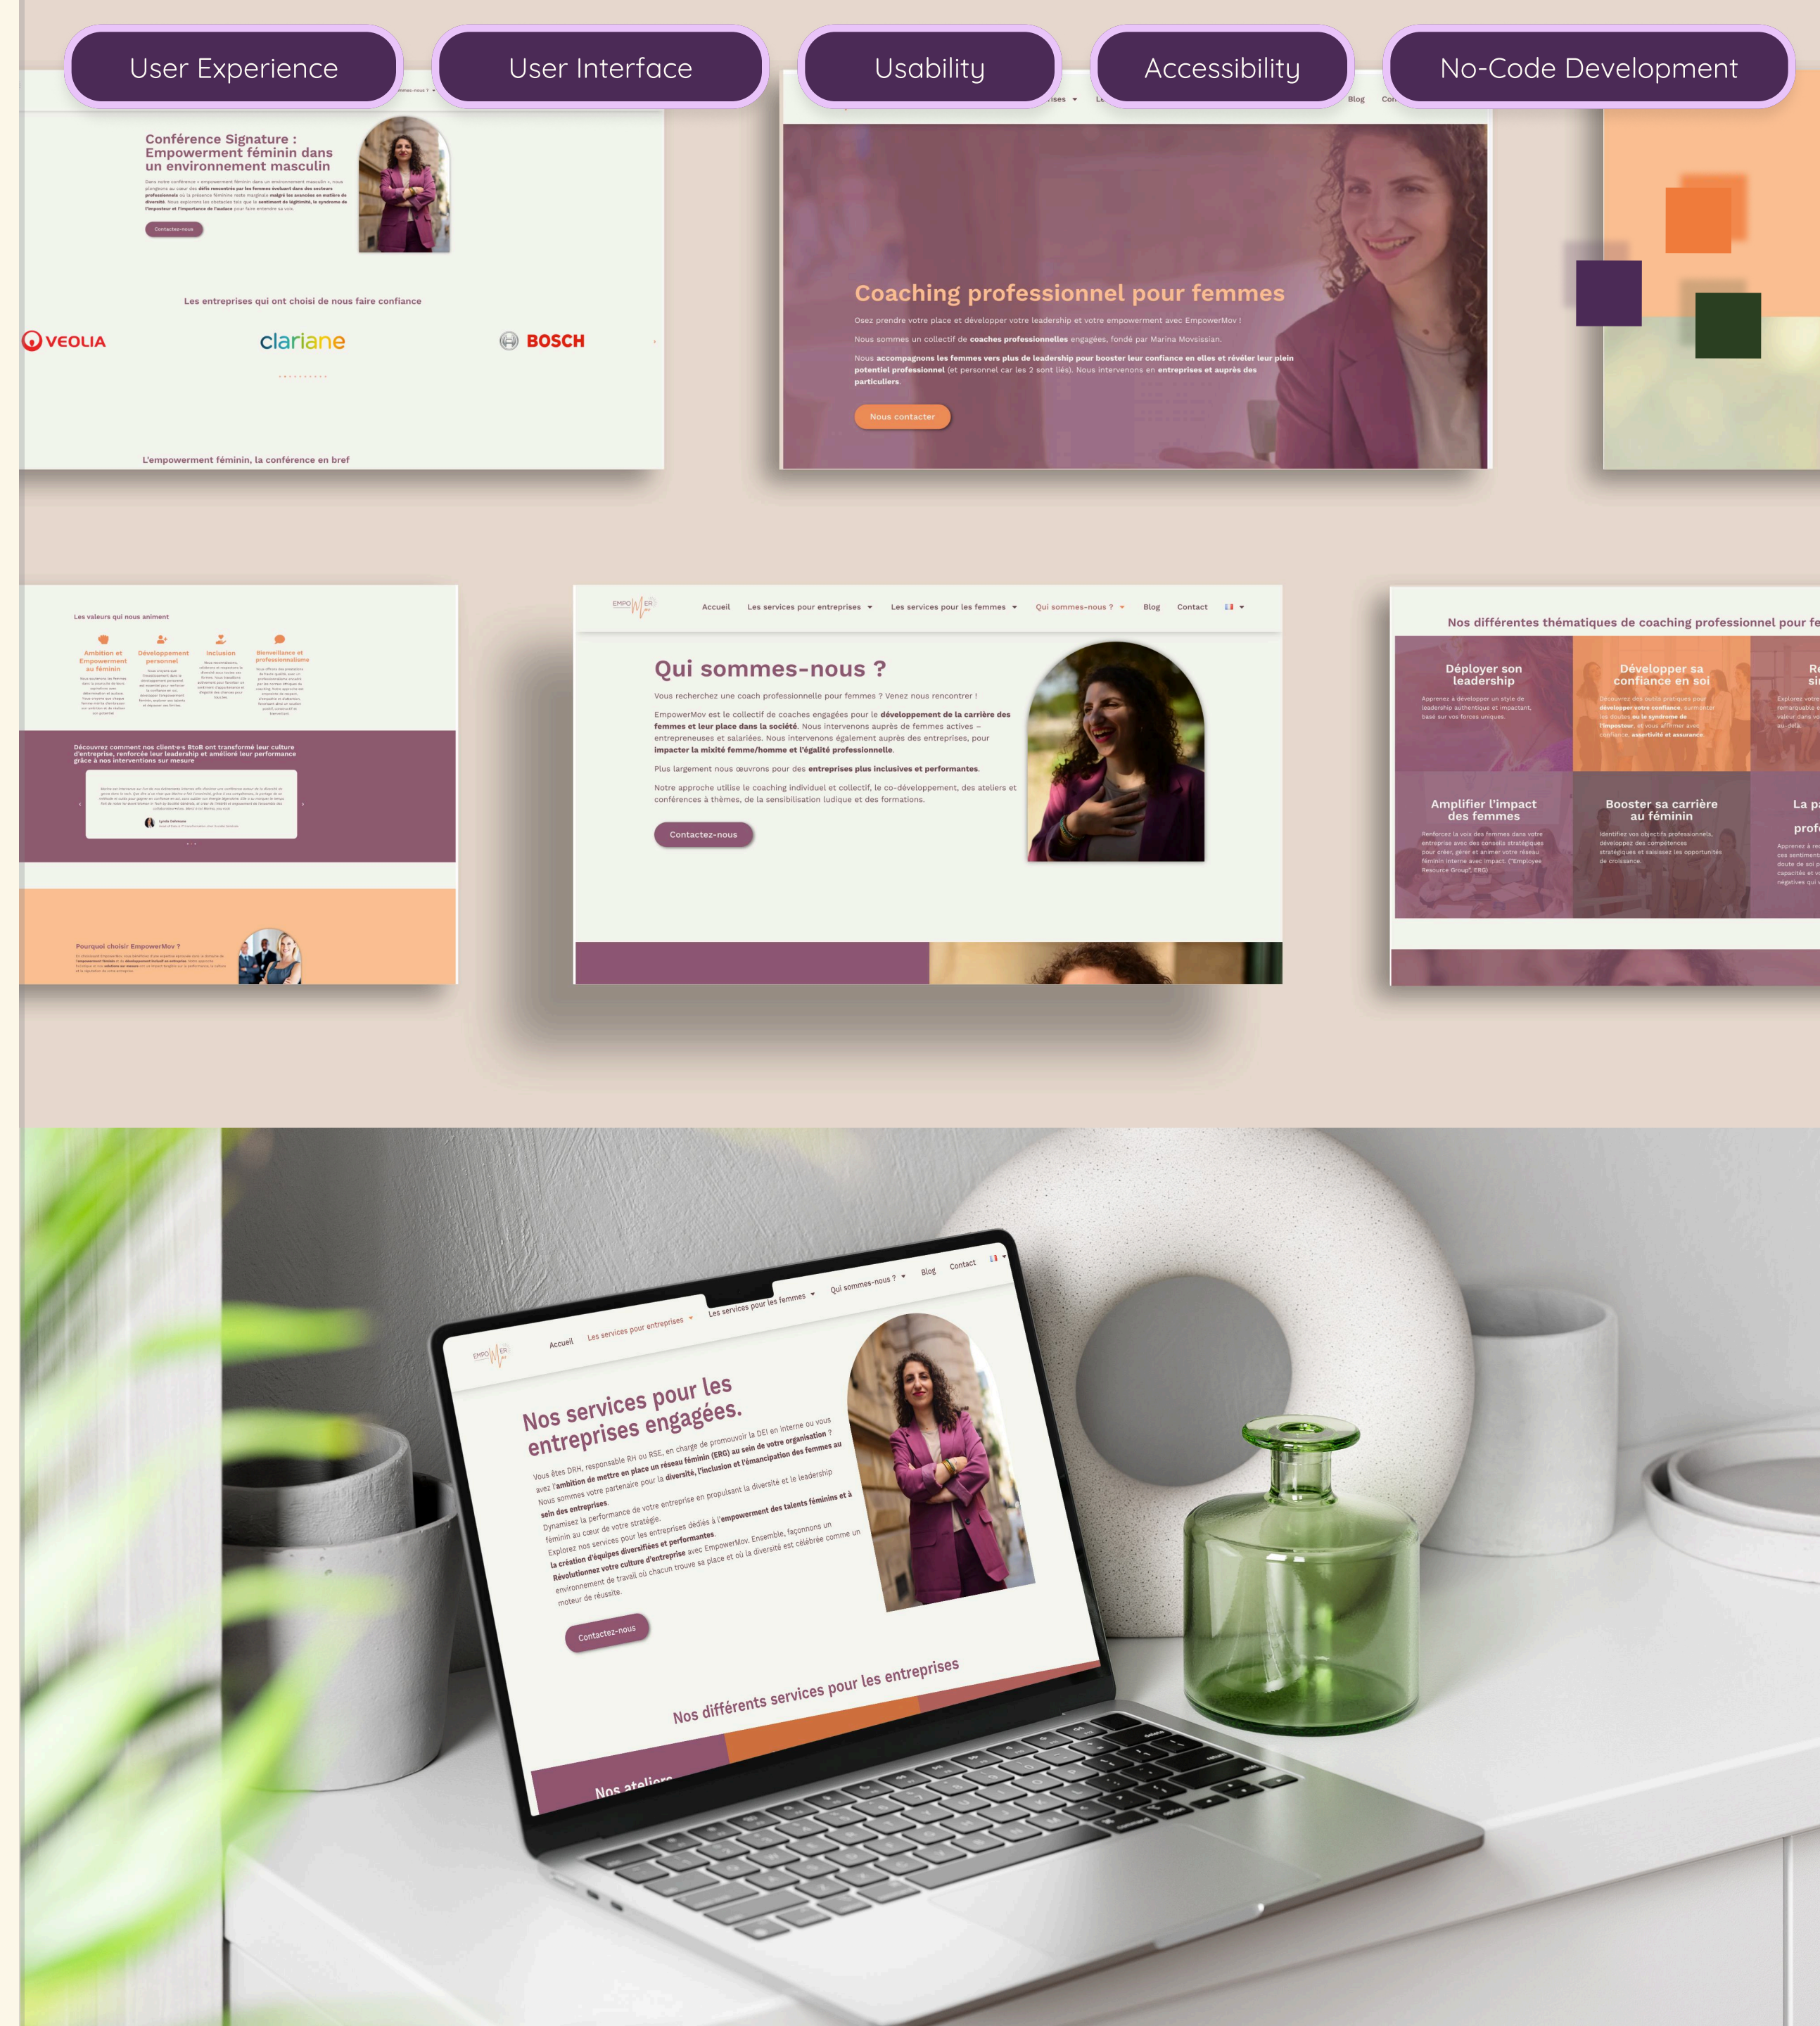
User Experience
User Interface
Usability
Accessibility
No-Code Development

Conférence Signature : Empowerment féminin dans un environnement masculin

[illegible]

Contactez-nous

Les entreprises qui ont choisi de nous faire confiance

VEOLIA
clariane
BOSCH

L'empowerment féminin, la conférence en bref

Blog

Coaching professionnel pour femmes

Osez prendre votre place et développer votre leadership et votre empowerment avec EmpowerMov !

Nous sommes un collectif de coaches professionnelles engagées, fondé par Marina Movsissian.

Nous accompagnons les femmes vers plus de leadership pour booster leur confiance en elles et révéler leur plein potentiel professionnel (et personnel car les 2 sont liés). Nous intervenons en entreprises et auprès des particuliers.

Nous contacter

Les valeurs qui nous animent

Ambition et Empowerment au féminin
Développement personnel
Inclusion
Bienveillance et professionnalisme

Découvrez comment nos client·e·s BtoB ont transformé leur culture d'entreprise, renforcé leur leadership et amélioré leur performance grâce à nos interventions sur mesure

Pourquoi choisir EmpowerMov ?

Accueil Les services pour entreprises Les services pour les femmes Qui sommes-nous ? Blog Contact

Qui sommes-nous ?

Vous recherchez une coach professionnelle pour femmes ? Venez nous rencontrer !

EmpowerMov est le collectif de coaches engagées pour le développement de la carrière des femmes et leur place dans la société. Nous intervenons auprès de femmes actives – entrepreneuses et salariées. Nous intervenons également auprès des entreprises, pour impacter la mixité femme/homme et l'égalité professionnelle.

Plus largement nous œuvrons pour des entreprises plus inclusives et performantes.

Notre approche utilise le coaching individuel et collectif, le co-développement, des ateliers et conférences à thèmes, de la sensibilisation ludique et des formations.

Contactez-nous

Nos différentes thématiques de coaching professionnel pour fe

Déployer son leadership
Apprenez à développer un style de leadership authentique et impactant, basé sur vos forces uniques.

Développer sa confiance en soi

Amplifier l'impact des femmes

Booster sa carrière au féminin

Accueil Les services pour entreprises Les services pour les femmes Qui sommes-nous ? Blog Contact

Nos services pour les entreprises engagées.

Vous êtes DRH, responsable RH ou RSE, en charge de promouvoir la DEI en interne ou vous avez l'ambition de mettre en place un réseau féminin (ERG) au sein de votre organisation ? Nous sommes votre partenaire pour la diversité, l'inclusion et l'émancipation des femmes au sein des entreprises.
Dynamisez la performance de votre entreprise en propulsant la diversité et le leadership féminin au cœur de votre stratégie.
Explorez nos services pour les entreprises dédiés à l'empowerment des talents féminins et à la création d'équipes diversifiées et performantes.
Révolutionnez votre culture d'entreprise avec EmpowerMov. Ensemble, façonnons un environnement de travail où chacun trouve sa place et où la diversité est célébrée comme un moteur de réussite.

Contactez-nous

Nos différents services pour les entreprises

Nos ateliers